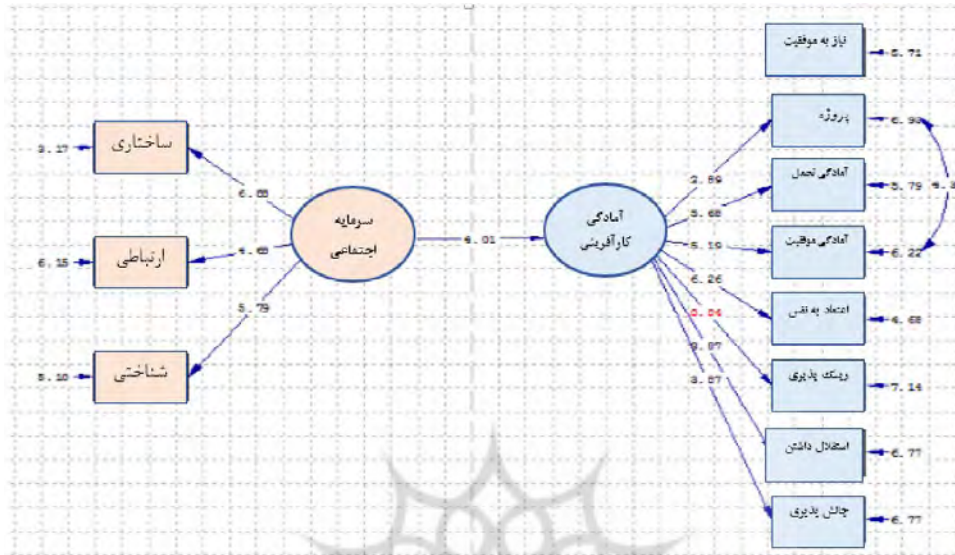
نیاز به موفقیت
6.71
ساختاری
3.17
6.65
پروژه
6.90
2.89
آمادگی تحمل
5.79
9.3
5.68
سرمایه اجتماعی
4.01
آمادگی کارآفرینی
5.10
آمادگی موفقیت
6.22
ارتباطی
6.15
4.65
6.26
5.79
اعتماد به نفس
0.04
4.68
8.97
ریسک پذیری
7.14
شناختی
5.10
8.57
استقلال داشتن
6.77
چالش پذیری
6.77